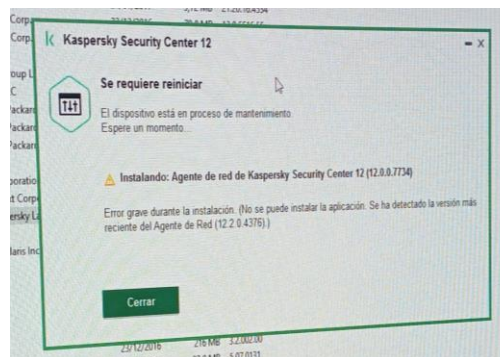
Corp
Corp
oup L
C
ackar
ackar
ackar
oratio
t Corp
ersky La
lars Inc

Kaspersky Security Center 12

– X

Se requiere reiniciar

El dispositivo está en proceso de mantenimiento
Espere un momento...

Instalando: Agente de red de Kaspersky Security Center 12 (12.0.0.7734)

Error grave durante la instalación. (No se puede instalar la aplicación. Se ha detectado la versión más reciente del Agente de Red (12.2.0.4376).)

Cerrar

23/12/2016 216 MB 3.2.002.00